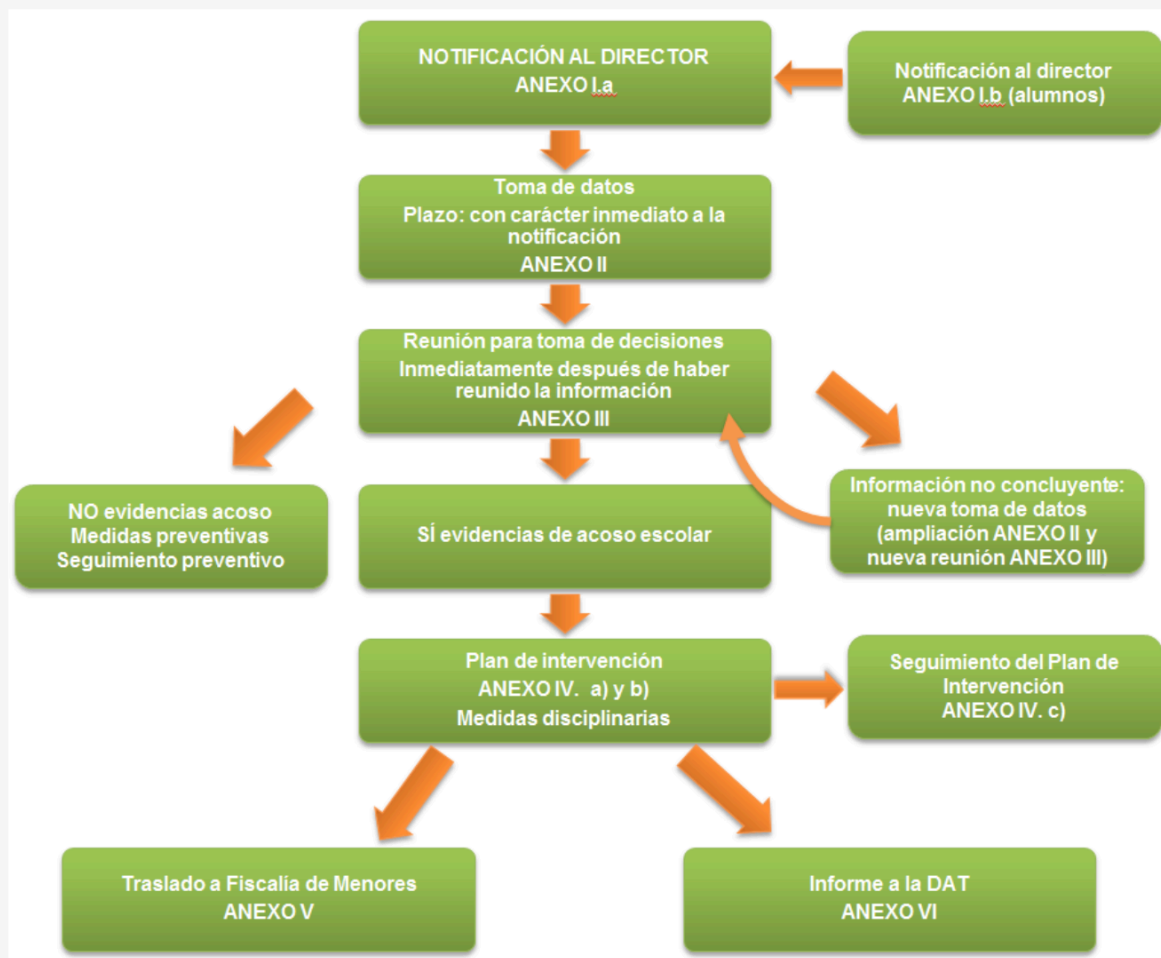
NOTIFICACIÓN AL DIRECTOR
ANEXO I.a

Notificación al director
ANEXO I.b (alumnos)

Toma de datos
Plazo: con carácter inmediato a la notificación
ANEXO II

Reunión para toma de decisiones
Inmediatamente después de haber reunido la información
ANEXO III

NO evidencias acoso
Medidas preventivas
Seguimiento preventivo

SÍ evidencias de acoso escolar

Información no concluyente: nueva toma de datos (ampliación ANEXO II y nueva reunión ANEXO III)

Plan de intervención
ANEXO IV. a) y b)
Medidas disciplinarias

Seguimiento del Plan de Intervención
ANEXO IV. c)

Traslado a Fiscalía de Menores
ANEXO V

Informe a la DAT
ANEXO VI